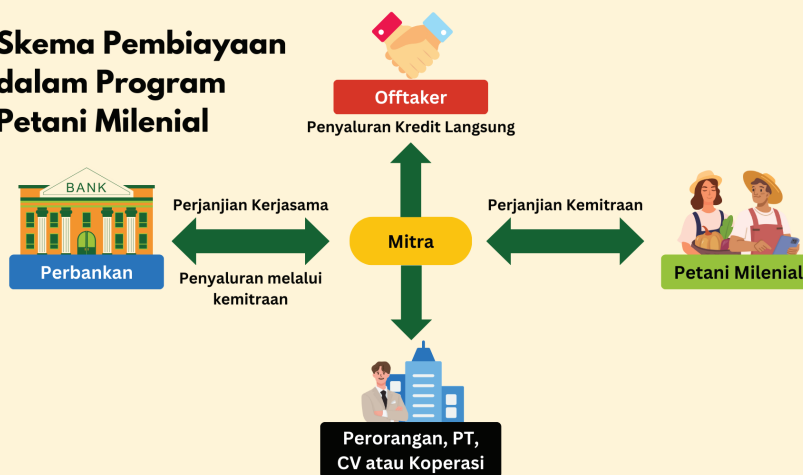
Skema Pembiayaan dalam Program Petani Milenial

Offtaker

Penyaluran Kredit Langsung

BANK

Perbankan

Perjanjian Kerjasama

Penyaluran melalui kemitraan

Mitra

Perjanjian Kemitraan

Petani Milenial

Perorangan, PT, CV atau Koperasi